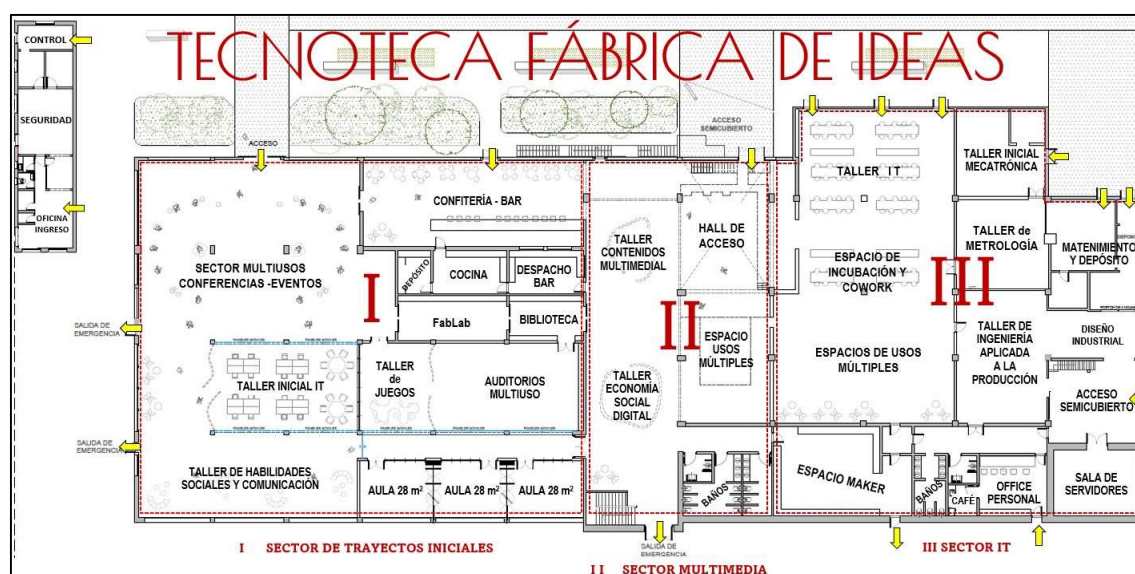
TECNOTECA FÁBRICA DE IDEAS

CONTROL

SEGURIDAD

OFICINA INGRESO

ACCESO

ACCESO SEMICUBIERTO

CONFITERÍA - BAR

SECTOR MULTIUSOS CONFERENCIAS -EVENTOS

DEPÓSITO

COCINA

DESPACHO BAR

I

FabLab

BIBLIOTECA

SALIDA DE EMERGENCIA

TALLER INICIAL IT

TALLER de JUEGOS

AUDITORIOS MULTIUSO

SALIDA DE EMERGENCIA

TALLER DE HABILIDADES SOCIALES Y COMUNICACIÓN

AULA 28 m$^2$

AULA 28 m$^2$

AULA 28 m$^2$

TALLER CONTENIDOS MULTIMEDIAL

HALL DE ACCESO

II

ESPACIO USOS MÚLTIPLES

TALLER ECONOMÍA SOCIAL DIGITAL

BAÑOS

SALIDA DE EMERGENCIA

TALLER IT

ESPACIO DE INCUBACIÓN Y COWORK

III

ESPACIOS DE USOS MÚLTIPLES

ESPACIO MAKER

BAÑOS

CAFÉ

OFFICE PERSONAL

TALLER INICIAL MECATRÓNICA

TALLER de METROLOGÍA

MATENIMIENTO Y DEPÓSITO

TALLER DE INGENIERÍA APLICADA A LA PRODUCCIÓN

DISEÑO INDUSTRIAL

ACCESO SEMICUBIERTO

SALA DE SERVIDORES

I SECTOR DE TRAYECTOS INICIALES

II SECTOR MULTIMEDIA

III SECTOR IT